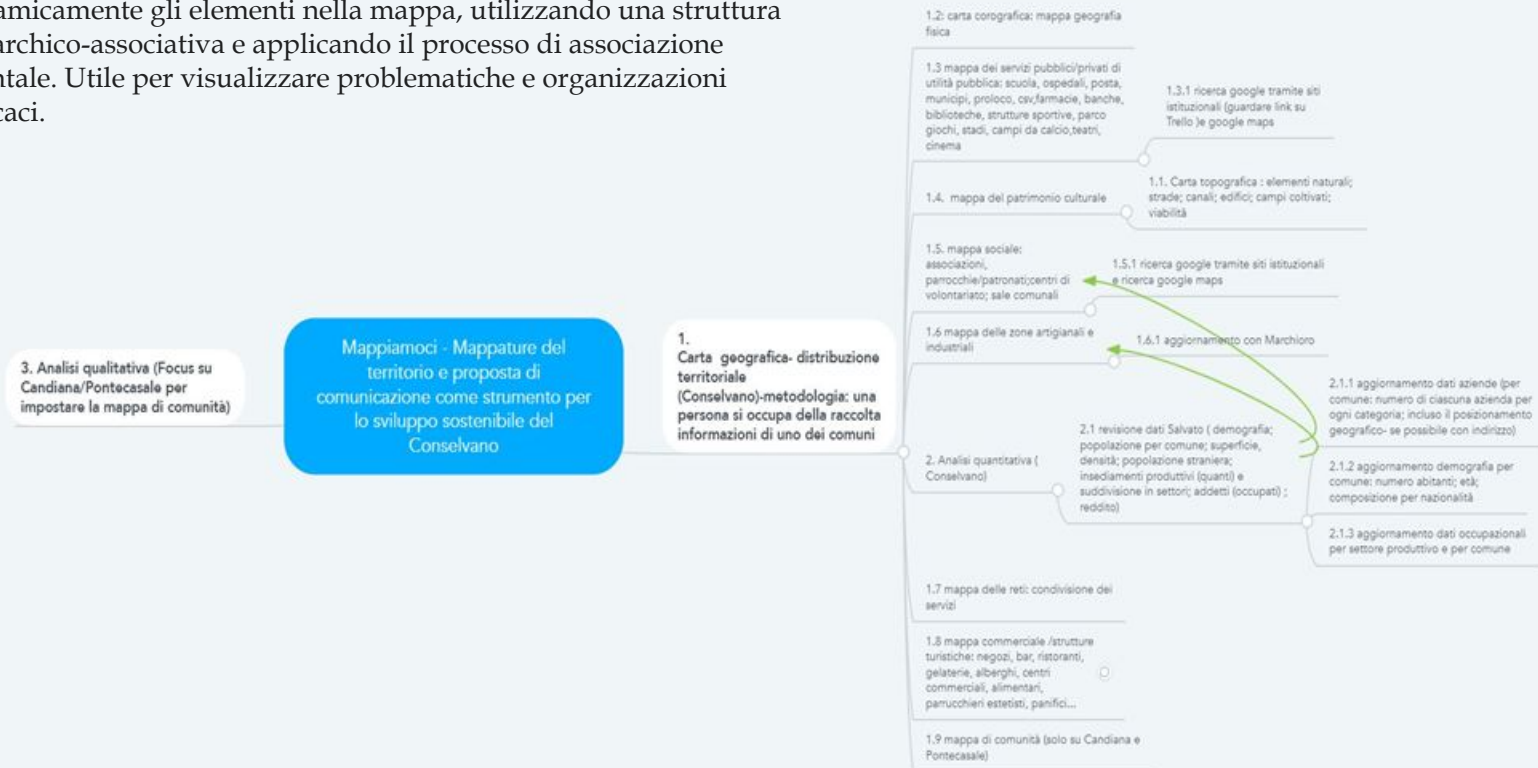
amicamente gli elementi nella mappa, utilizzando una struttura archico-associativa e applicando il processo di associazione ntale. Utile per visualizzare problematiche e organizzazioni caci.

3. Analisi qualitativa (Focus su Candiana/Pontecasale per impostare la mappa di comunità)

Mappiamoci - Mappature del territorio e proposta di comunicazione come strumento per lo sviluppo sostenibile del Conselvano

1.
Carta geografica- distribuzione territoriale (Conselvano)-metodologia: una persona si occupa della raccolta informazioni di uno dei comuni

1.2: carta corografica: mappa geografia fisica

1.3 mappa dei servizi pubblici/privati di utilità pubblica: scuola, ospedali, posta, municipi, proloco, csv,farmacie, banche, biblioteche, strutture sportive, parco giochi, stadi, campi da calcio,teatri, cinema

1.3.1 ricerca google tramite siti istituzionali (guardare link su Trello )e google maps

1.4. mappa del patrimonio culturale

1.1. Carta topografica : elementi naturali; strade; canali; edifici; campi coltivati; viabilità

1.5. mappa sociale: associazioni, parrocchie/patronati;centri di volontariato; sale comunali

1.5.1 ricerca google tramite siti istituzionali e ricerca google maps

1.6 mappa delle zone artigianali e industriali

1.6.1 aggiornamento con Marchioro

2. Analisi quantitativa ( Conselvano)

2.1 revisione dati Salvato ( demografia; popolazione per comune; superficie, densità; popolazione straniera; insediamenti produttivi (quanti) e suddivisione in settori; addetti (occupati) ; reddito)

2.1.1 aggiornamento dati aziende (per comune: numero di ciascuna azienda per ogni categoria; incluso il posizionamento geografico- se possibile con indirizzo)

2.1.2 aggiornamento demografia per comune: numero abitanti; età; composizione per nazionalità

2.1.3 aggiornamento dati occupazionali per settore produttivo e per comune

1.7 mappa delle reti: condivisione dei servizi

1.8 mappa commerciale /strutture turistiche: negozi, bar, ristoranti, gelaterie, alberghi, centri commerciali, alimentari, parrucchieri estetisti, panifici...

1.9 mappa di comunità (solo su Candiana e Pontecasale)